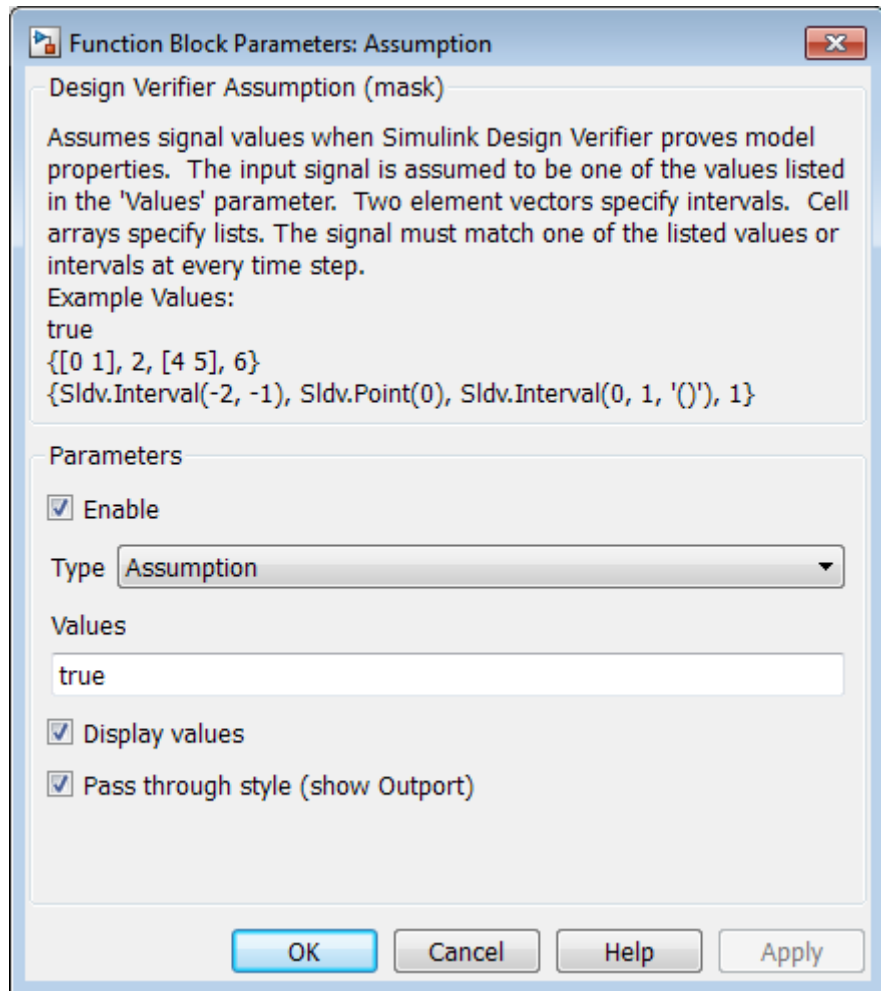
Function Block Parameters: Assumption

Design Verifier Assumption (mask)

Assumes signal values when Simulink Design Verifier proves model properties. The input signal is assumed to be one of the values listed in the 'Values' parameter. Two element vectors specify intervals. Cell arrays specify lists. The signal must match one of the listed values or intervals at every time step.
Example Values:
true
{[0 1], 2, [4 5], 6}
{Sldv.Interval(-2, -1), Sldv.Point(0), Sldv.Interval(0, 1, '()'), 1}

Parameters

Enable

Type Assumption

Values

true

Display values

Pass through style (show Outport)

OK Cancel Help Apply